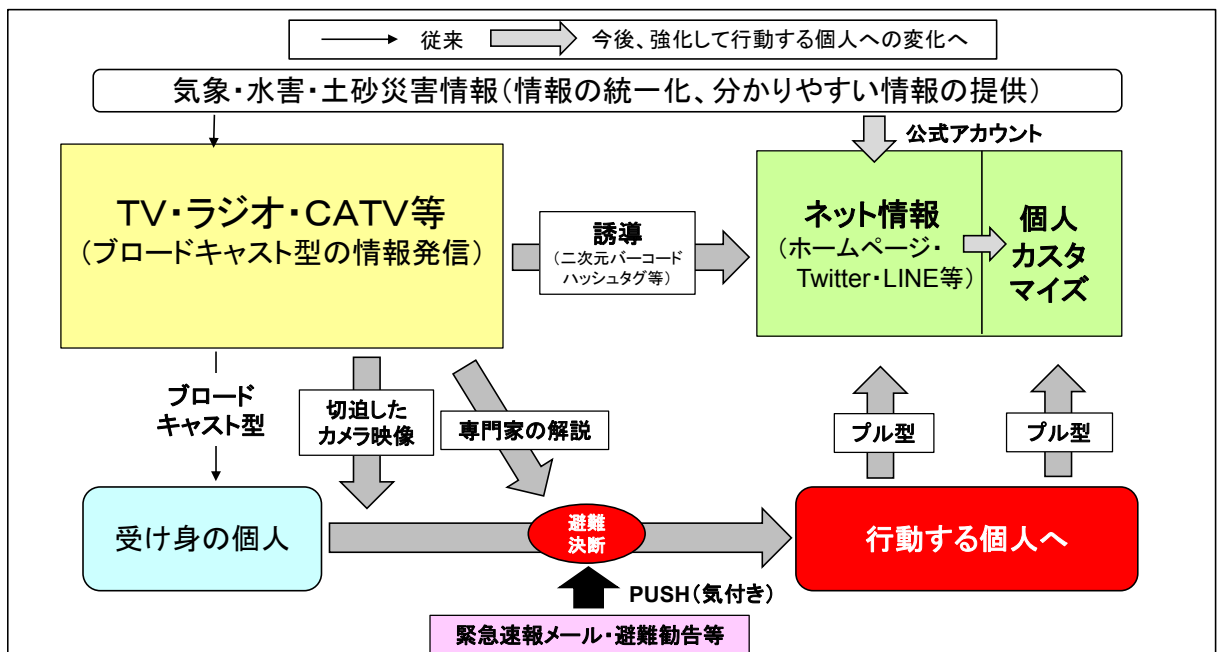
従来　今後、強化して行動する個人への変化へ

気象・水害・土砂災害情報（情報の統一化、分かりやすい情報の提供）

公式アカウント

TV・ラジオ・CATV等
（ブロードキャスト型の情報発信）

誘導
（二次元バーコード
ハッシュタグ等）

ネット情報
（ホームページ・
Twitter・LINE等）

個人
カスタ
マイズ

ブロード
キャスト型

切迫した
カメラ映像

専門家の解説

プル型

プル型

受け身の個人

避難
決断

行動する個人へ

PUSH（気付き）

緊急速報メール・避難勧告等